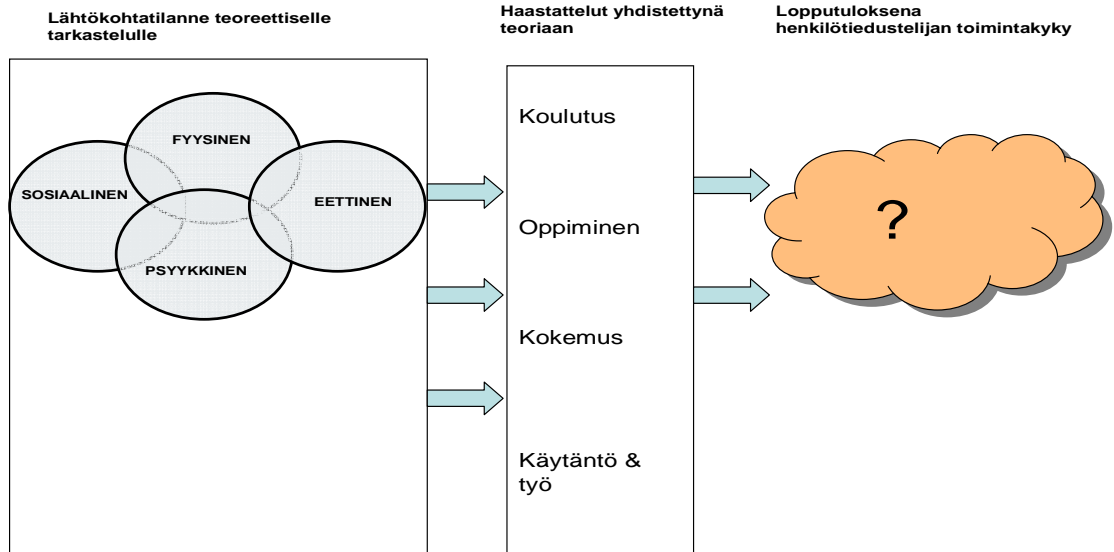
Lähtökohtatilanne teoreettiselle tarkastelulle

Haastattelut yhdistettynä teoriaan

Lopputuloksena henkilötiedustelijan toimintakyky

FYYSINEN

SOSIAALINEN

EETTINEN

PSYYKKINEN

Koulutus

Oppiminen

Kokemus

Käytäntö & työ

?